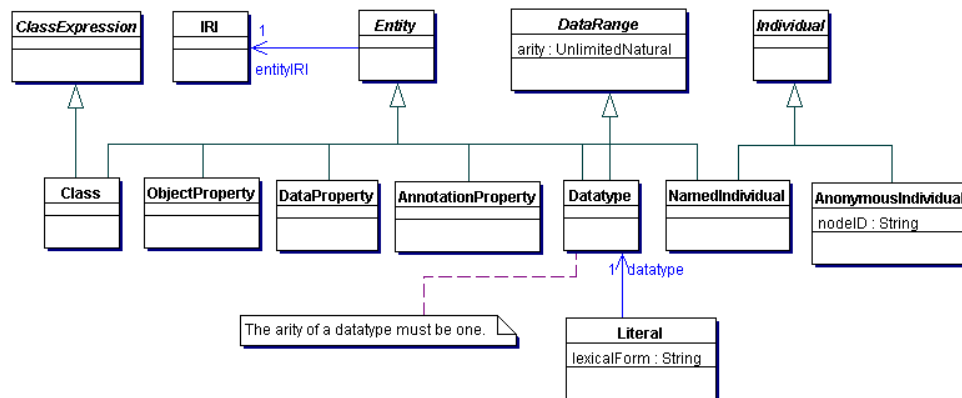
ClassExpression

IRI

1

entityIRI

Entity

DataRange

arity : UnlimitedNatural

Individual

Class

ObjectProperty

DataProperty

AnnotationProperty

Datatype

NamedIndividual

AnonymousIndividual

nodeID : String

1

datatype

The arity of a datatype must be one.

Literal

lexicalForm : String